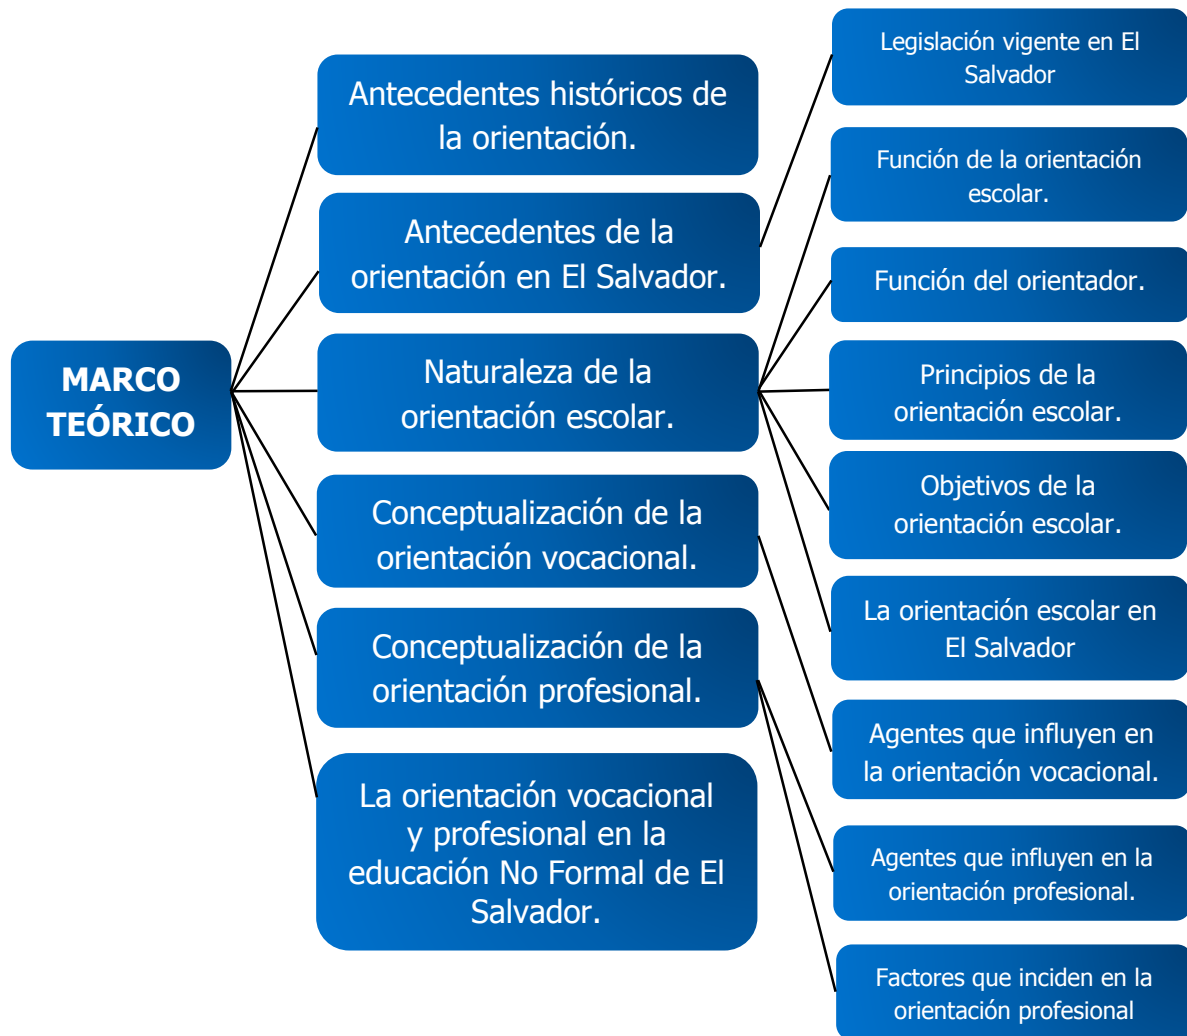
MARCO TEÓRICO

Antecedentes históricos de la orientación.

Antecedentes de la orientación en El Salvador.

Naturaleza de la orientación escolar.

Conceptualización de la orientación vocacional.

Conceptualización de la orientación profesional.

La orientación vocacional y profesional en la educación No Formal de El Salvador.

Legislación vigente en El Salvador

Función de la orientación escolar.

Función del orientador.

Principios de la orientación escolar.

Objetivos de la orientación escolar.

La orientación escolar en El Salvador

Agentes que influyen en la orientación vocacional.

Agentes que influyen en la orientación profesional.

Factores que inciden en la orientación profesional